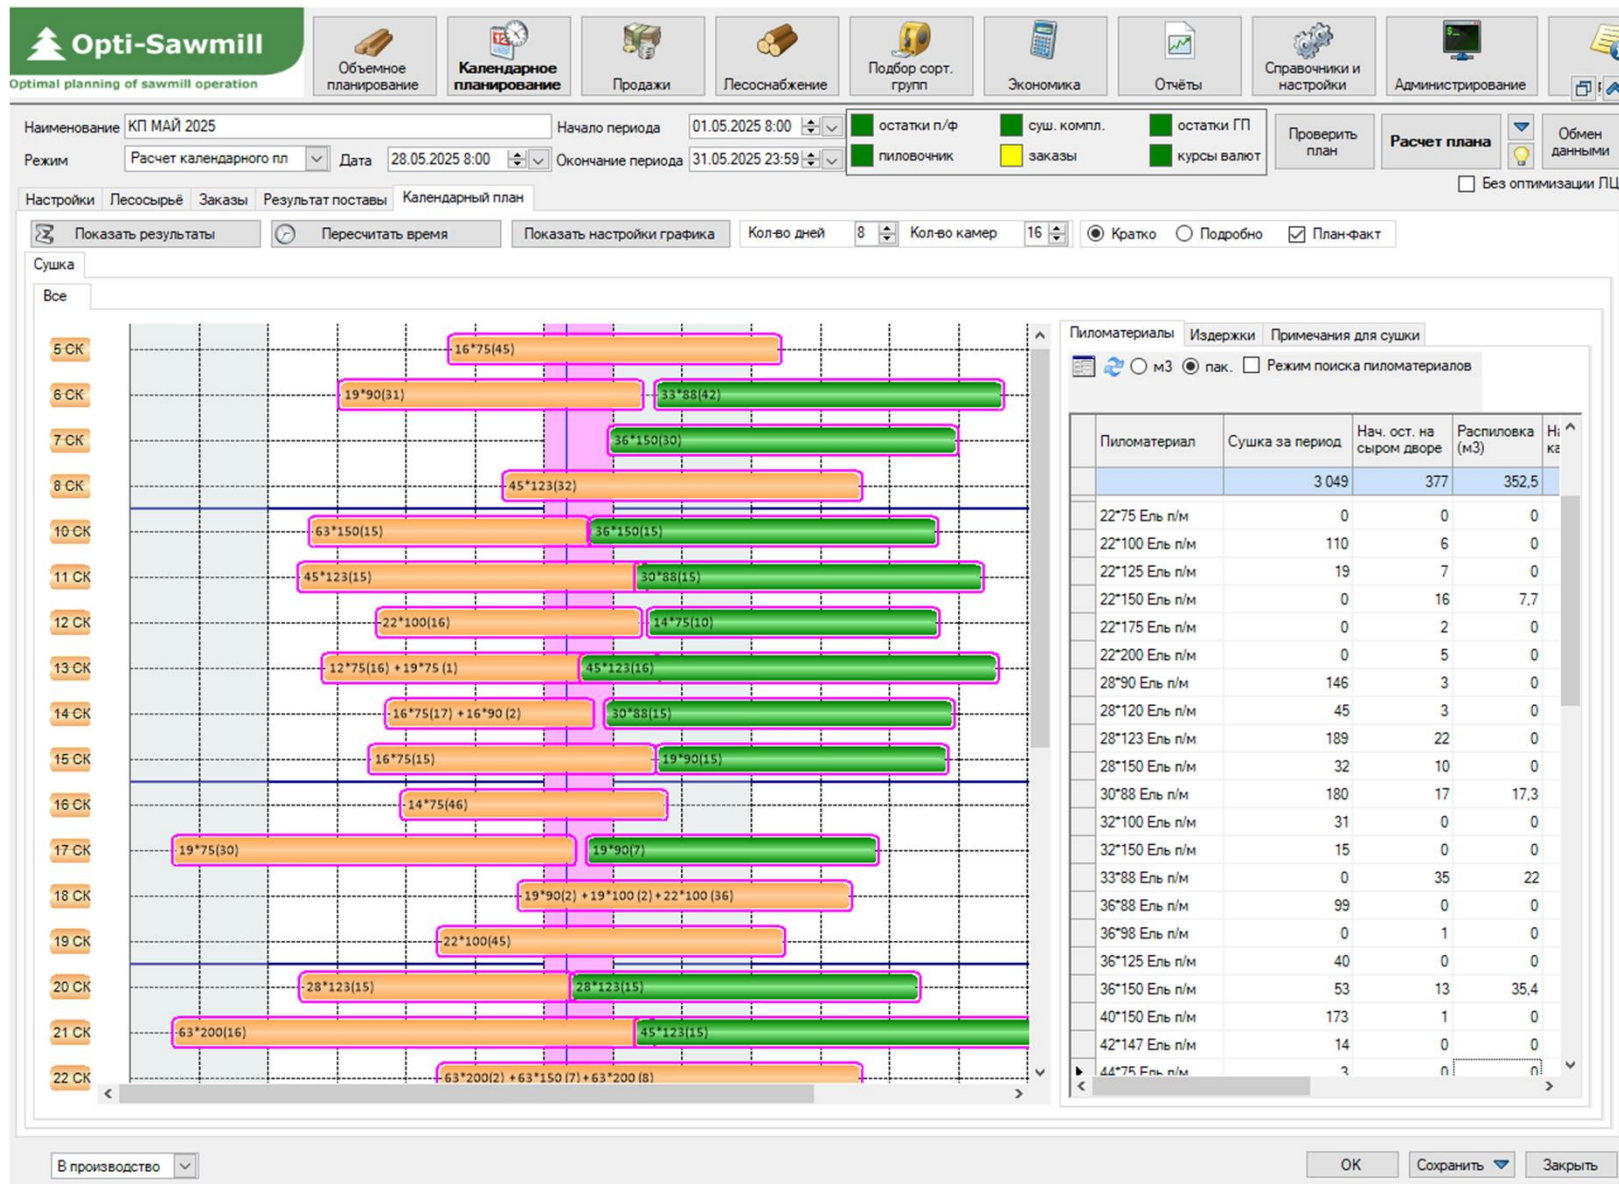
Opti-Sawmill
Optimal planning of sawmill operation

Объемное планирование | Календарное планирование | Продажи | Лесоснабжение | Подбор сорт. групп | Экономика | Отчёты | Справочники и настройки | Администрирование

Наименование КП МАЙ 2025
Режим Расчет календарного пл
Дата 28.05.2025 8:00
Начало периода 01.05.2025 8:00
Окончание периода 31.05.2025 23:59
остатки п/ф
пиловочник
суш. компл.
заказы
остатки ГП
курсы валют
Проверить план
Расчет плана
Обмен данными
Без оптимизации ЛЦ

Настройки | Лесосырьё | Заказы | Результат поставы | Календарный план

Показать результаты | Пересчитать время | Показать настройки графика | Кол-во дней 8 | Кол-во камер 16 | Кратко | Подробно | План-факт

Сушка
Все

5 СК 16*75(45)
6 СК 19*90(31) 33*88(42)
7 СК 36*150(30)
8 СК 45*123(32)
10 СК 63*150(15) 36*150(15)
11 СК 45*123(15) 30*88(15)
12 СК 22*100(16) 14*75(10)
13 СК 12*75(16) + 19*75 (1) 45*123(16)
14 СК 16*75(17) + 16*90 (2) 30*88(15)
15 СК 16*75(15) 19*90(15)
16 СК 14*75(46)
17 СК 19*75(30) 19*90(7)
18 СК 19*90(2) + 19*100 (2) + 22*100 (36)
19 СК 22*100(45)
20 СК 28*123(15) 28*123(15)
21 СК 63*200(16) 45*123(15)
22 СК 63*200(2) + 63*150 (7) + 63*200 (8)

Пиломатериалы | Издержки | Примечания для сушки
м3 | пак. | Режим поиска пиломатериалов

| Пиломатериал | Сушка за период | Нач. ост. на сыром дворе | Распиловка (м3) | Н ка |
|---|---|---|---|---|
| | 3 049 | 377 | 352,5 | |
| 22*75 Ель п/м | 0 | 0 | 0 | |
| 22*100 Ель п/м | 110 | 6 | 0 | |
| 22*125 Ель п/м | 19 | 7 | 0 | |
| 22*150 Ель п/м | 0 | 16 | 7,7 | |
| 22*175 Ель п/м | 0 | 2 | 0 | |
| 22*200 Ель п/м | 0 | 5 | 0 | |
| 28*90 Ель п/м | 146 | 3 | 0 | |
| 28*120 Ель п/м | 45 | 3 | 0 | |
| 28*123 Ель п/м | 189 | 22 | 0 | |
| 28*150 Ель п/м | 32 | 10 | 0 | |
| 30*88 Ель п/м | 180 | 17 | 17,3 | |
| 32*100 Ель п/м | 31 | 0 | 0 | |
| 32*150 Ель п/м | 15 | 0 | 0 | |
| 33*88 Ель п/м | 0 | 35 | 22 | |
| 36*88 Ель п/м | 99 | 0 | 0 | |
| 36*98 Ель п/м | 0 | 1 | 0 | |
| 36*125 Ель п/м | 40 | 0 | 0 | |
| 36*150 Ель п/м | 53 | 13 | 35,4 | |
| 40*150 Ель п/м | 173 | 1 | 0 | |
| 42*147 Ель п/м | 14 | 0 | 0 | |
| 44*75 Ель п/м | 3 | 0 | 0 | |

В производство
OK | Сохранить | Закрыть